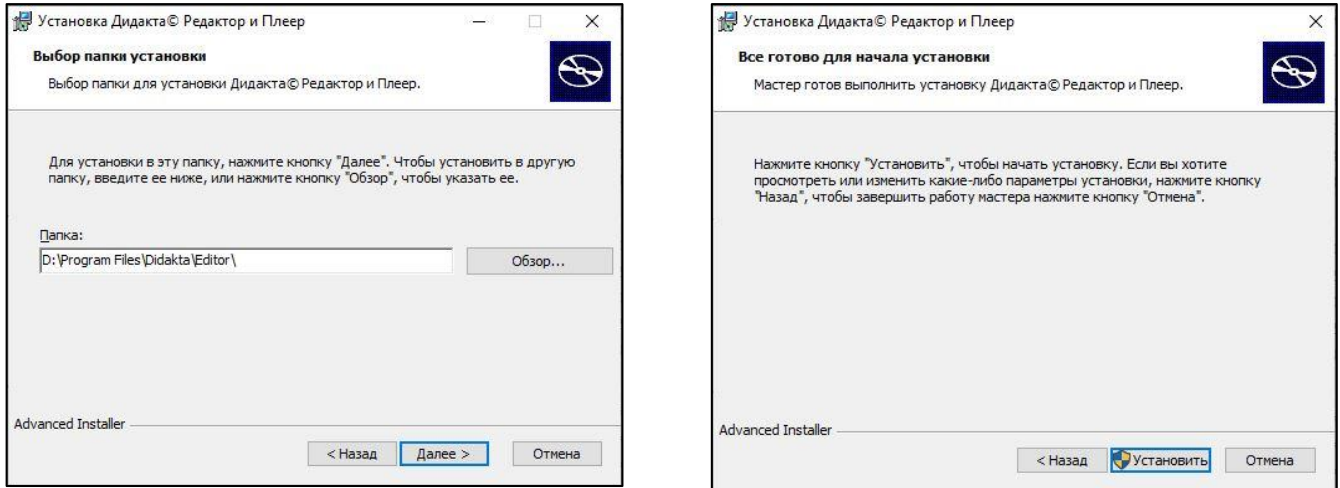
Установка Дидакта© Редактор и Плеер

Выбор папки установки

Выбор папки для установки Дидакта© Редактор и Плеер.

Для установки в эту папку, нажмите кнопку "Далее". Чтобы установить в другую папку, введите ее ниже, или нажмите кнопку "Обзор", чтобы указать ее.

Папка:

D:\Program Files\Didakta\Editor\

Обзор...

Advanced Installer

< Назад

Далее >

Отмена

Установка Дидакта© Редактор и Плеер

Все готово для начала установки

Мастер готов выполнить установку Дидакта© Редактор и Плеер.

Нажмите кнопку "Установить", чтобы начать установку. Если вы хотите просмотреть или изменить какие-либо параметры установки, нажмите кнопку "Назад", чтобы завершить работу мастера нажмите кнопку "Отмена".

Advanced Installer

< Назад

Установить

Отмена